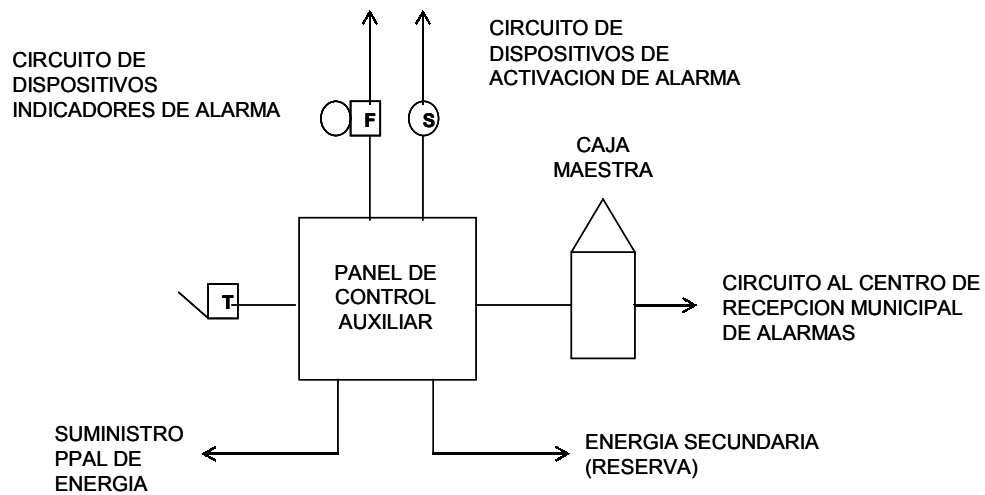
CIRCUITO DE DISPOSITIVOS INDICADORES DE ALARMA

CIRCUITO DE DISPOSITIVOS DE ACTIVACION DE ALARMA

F

S

CAJA MAESTRA

T

PANEL DE CONTROL AUXILIAR

CIRCUITO AL CENTRO DE RECEPCION MUNICIPAL DE ALARMAS

SUMINISTRO PPAL DE ENERGIA

ENERGIA SECUNDARIA (RESERVA)